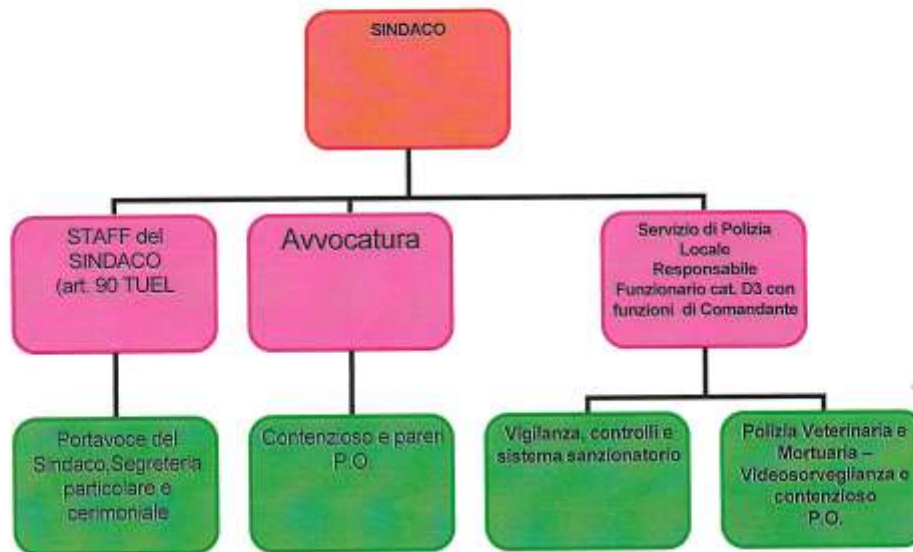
SINDACO

STAFF del SINDACO (art. 90 TUEL

Avvocatura

Servizio di Polizia Locale Responsabile Funzionario cat. D3 con funzioni di Comandante

Portavoce del Sindaco,Segreteria particolare e cerimoniale

Contenzioso e pareri P.O.

Vigilanza, controlli e sistema sanzionatorio

Polizia Veterinaria e Mortuaria – Videosorveglianza e contenzioso P.O.